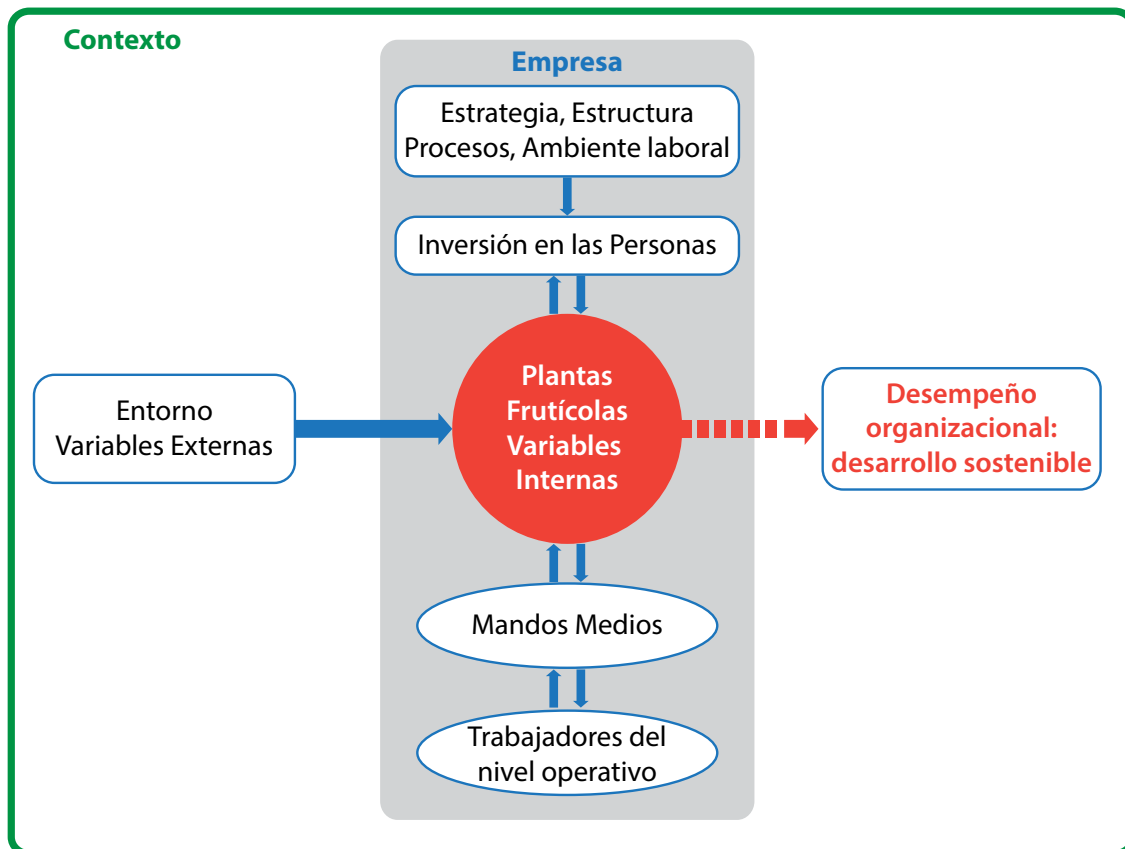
Contexto

Empresa

Estrategia, Estructura
Procesos, Ambiente laboral

Inversión en las Personas

Entorno
Variables Externas

Plantas
Frutícolas
Variables
Internas

Desempeño
organizacional:
desarrollo sostenible

Mandos Medios

Trabajadores del
nivel operativo